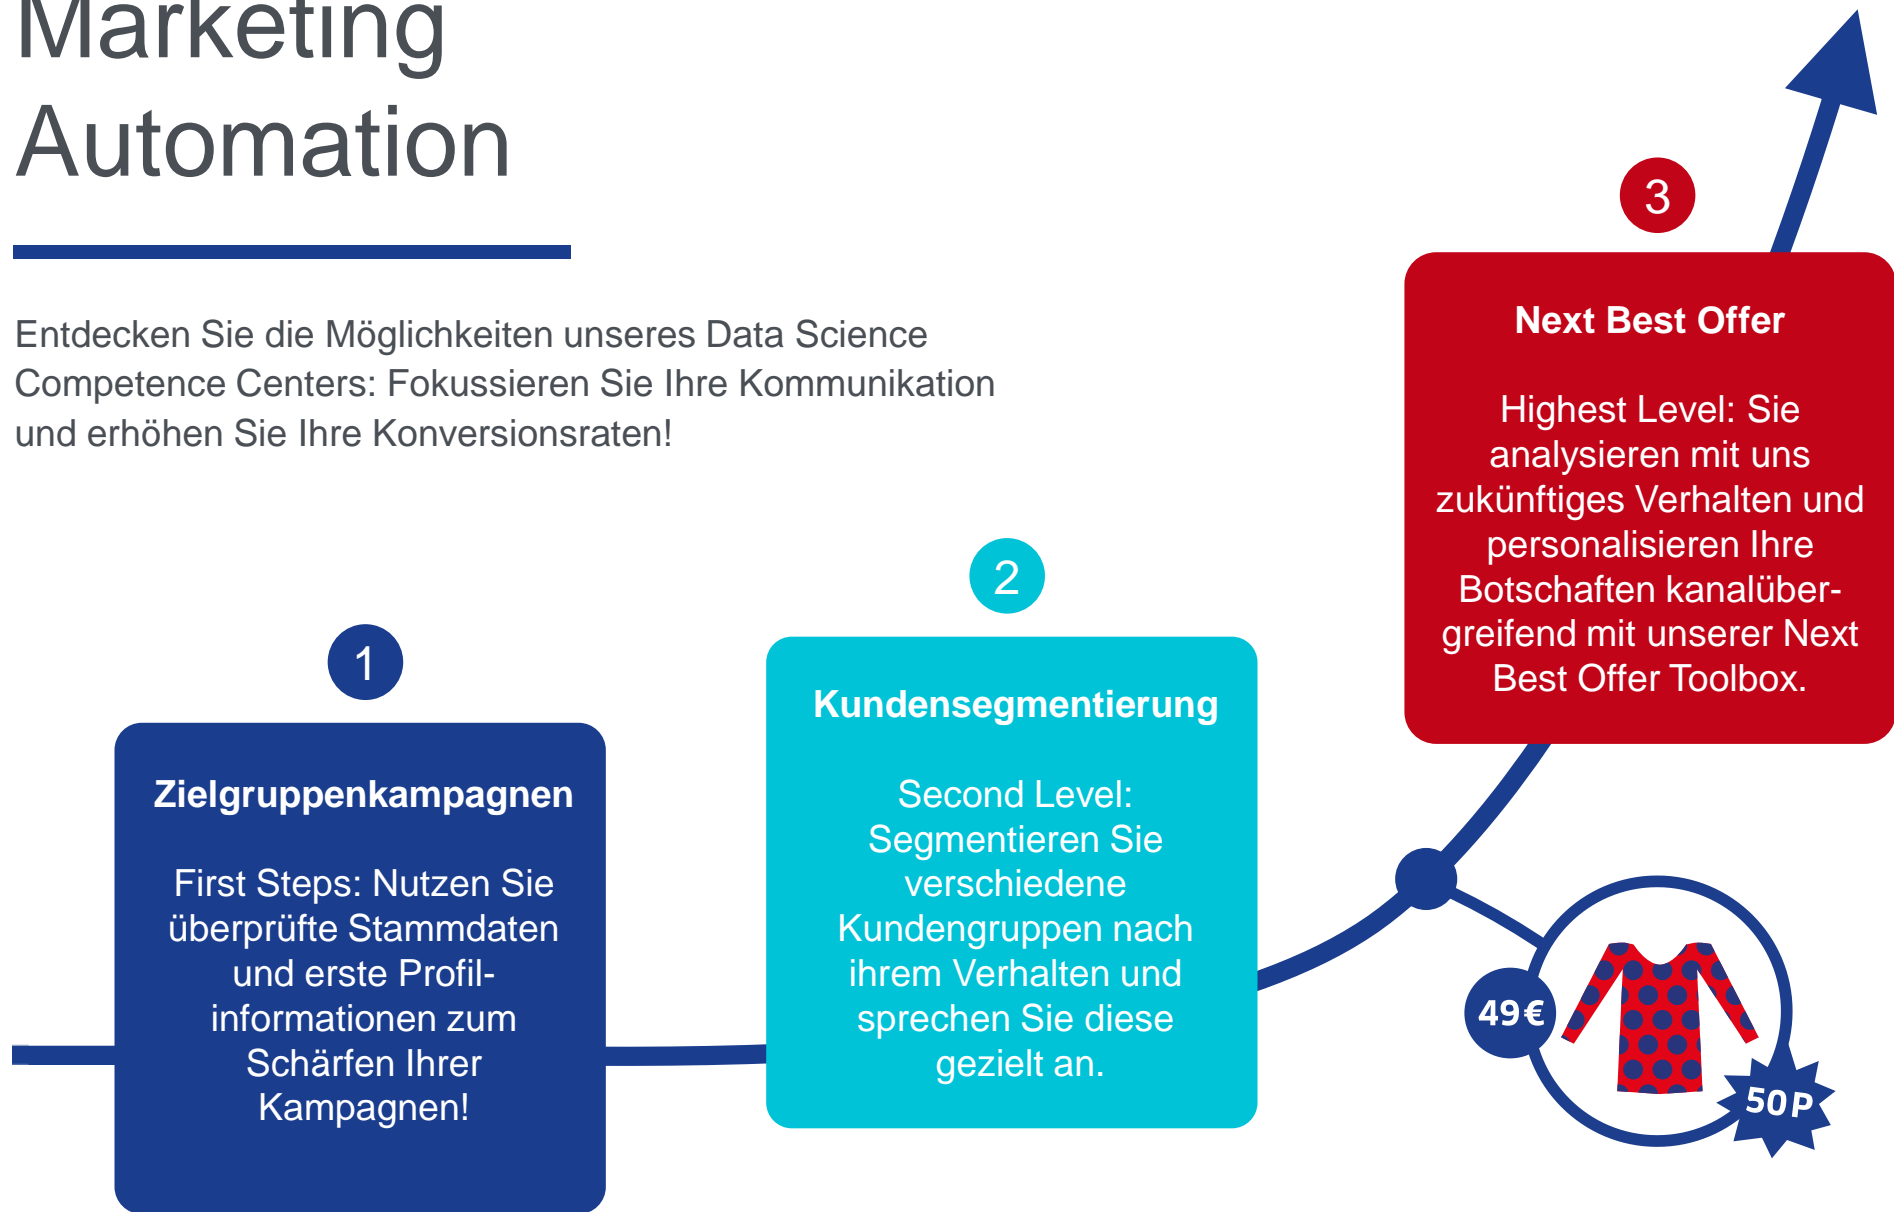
Marketing Automation

Entdecken Sie die Möglichkeiten unseres Data Science Competence Centers: Fokussieren Sie Ihre Kommunikation und erhöhen Sie Ihre Konversionsraten!

3

Next Best Offer

Highest Level: Sie analysieren mit uns zukünftiges Verhalten und personalisieren Ihre Botschaften kanalübergreifend mit unserer Next Best Offer Toolbox.

2

Kundensegmentierung

Second Level: Segmentieren Sie verschiedene Kundengruppen nach ihrem Verhalten und sprechen Sie diese gezielt an.

1

Zielgruppenkampagnen

First Steps: Nutzen Sie überprüfte Stammdaten und erste Profilinformationen zum Schärfen Ihrer Kampagnen!

49€

50P